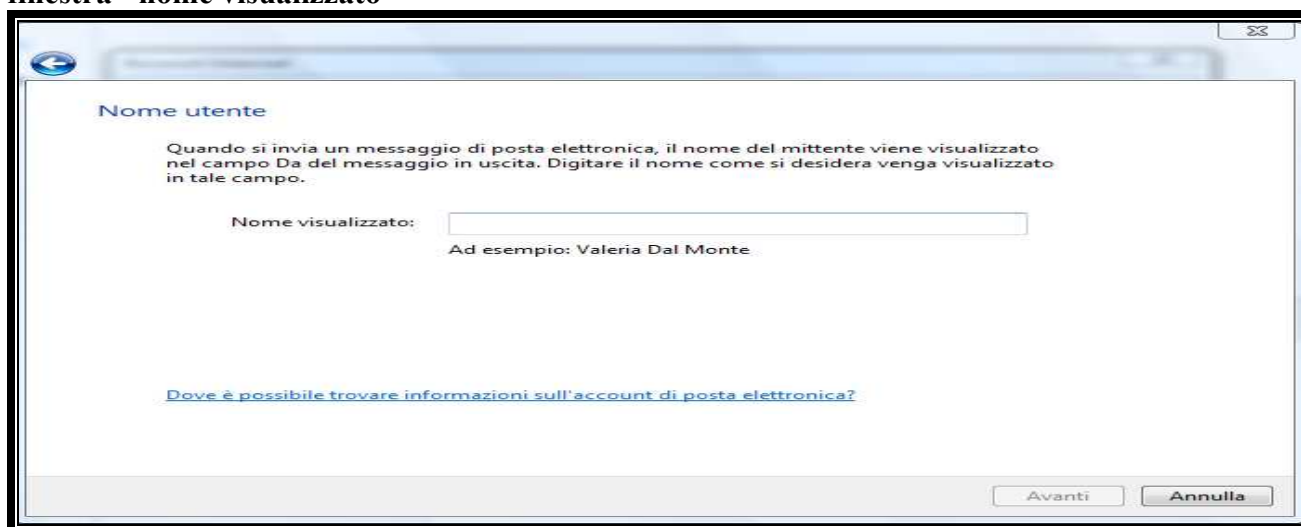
finestra "nome visualizzato"

Nome utente

Quando si invia un messaggio di posta elettronica, il nome del mittente viene visualizzato nel campo Da del messaggio in uscita. Digitare il nome come si desidera venga visualizzato in tale campo.

Nome visualizzato:

Ad esempio: Valeria Dal Monte

Dove è possibile trovare informazioni sull'account di posta elettronica?

Avanti Annulla